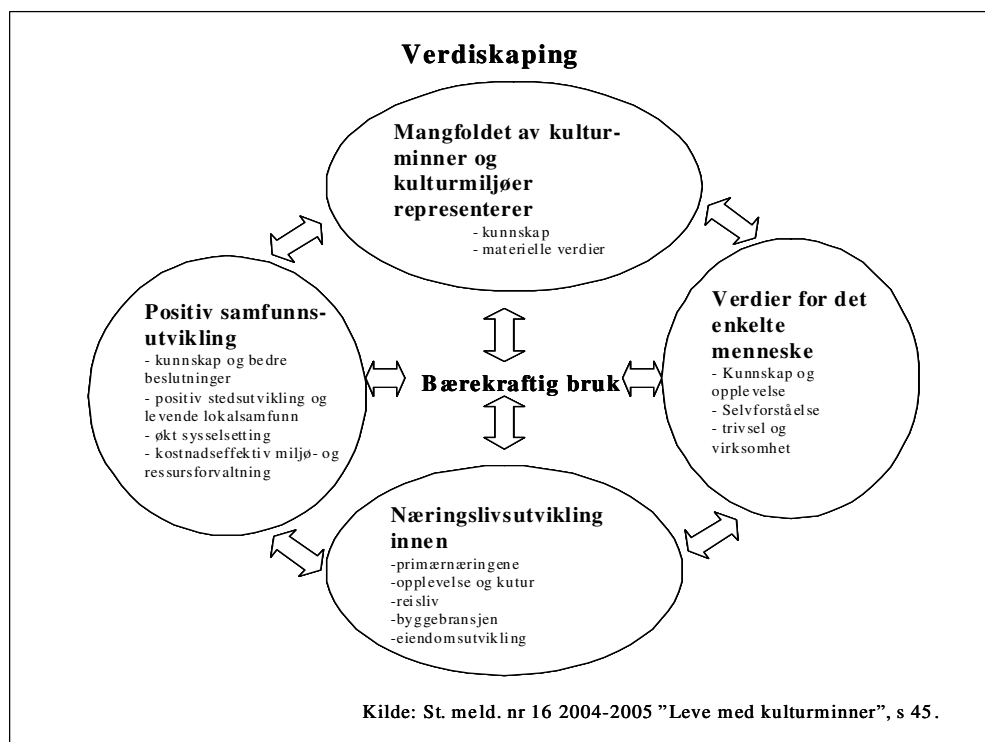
Verdiskaping

Mangfoldet av kulturminner og kulturmiljøer representerer
- kunnskap
- materielle verdier

Positiv samfunnsutvikling
- kunnskap og bedre beslutninger
- positiv stedsutvikling og levende lokalsamfunn
- økt sysselsetting
- kostnadseffektiv miljø- og ressursforvaltning

Bærekraftig bruk

Verdier for det enkelte menneske
- Kunnskap og opplevelse
- Selvforståelse
- trivsel og virksomhet

Næringslivsutvikling innen
-primærnæringene
-opplevelse og kutur
-reisliv
-byggebransjen
-eiendomsutvikling

Kilde: St. meld. nr 16 2004-2005 "Leve med kulturminner", s 45.